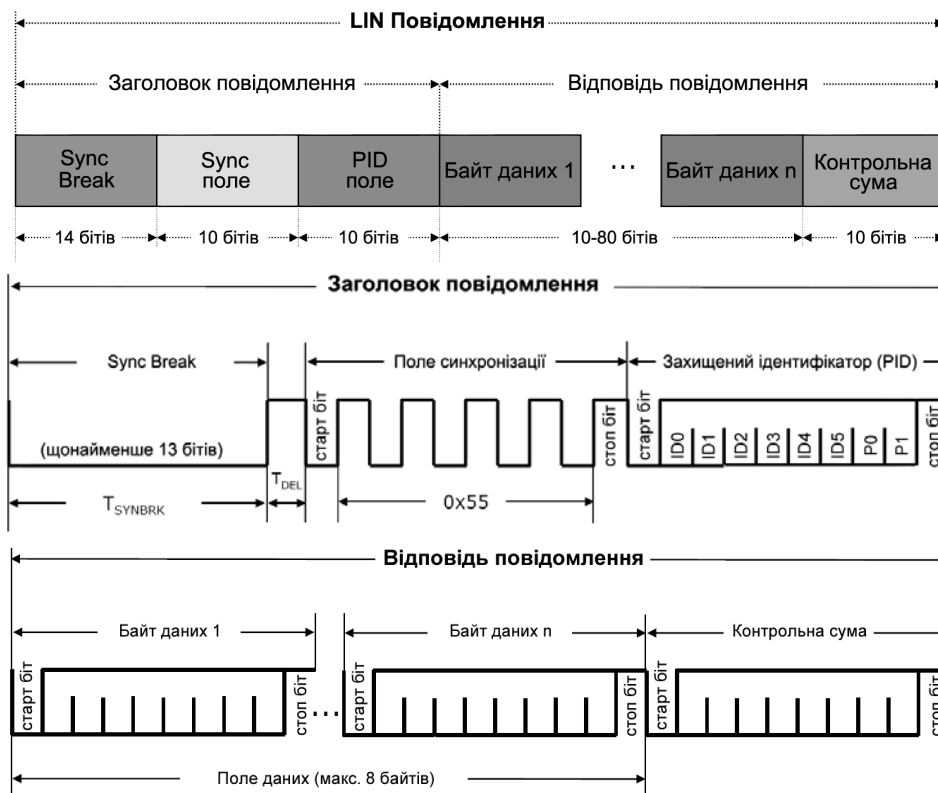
LIN Повідомлення

Заголовок повідомлення

Відповідь повідомлення

| Sync Break | Sync поле | PID поле | Байт даних 1 | ... | Байт даних n | Контрольна сума |
|---|---|---|---|---|---|---|

14 бітів 10 бітів 10 бітів 10-80 бітів 10 бітів

Заголовок повідомлення

Sync Break

Поле синхронізації

Захищений ідентифікатор (PID)

(щонайменше 13 бітів)

старт біт

стоп біт

старт біт

ID0 ID1 ID2 ID3 ID4 ID5 P0 P1

стоп біт

$T_{SYNBRK}$

$T_{DEL}$

0x55

Відповідь повідомлення

Байт даних 1

Байт даних n

Контрольна сума

старт біт

стоп біт

...

старт біт

стоп біт

старт біт

стоп біт

Поле даних (макс. 8 байтів)